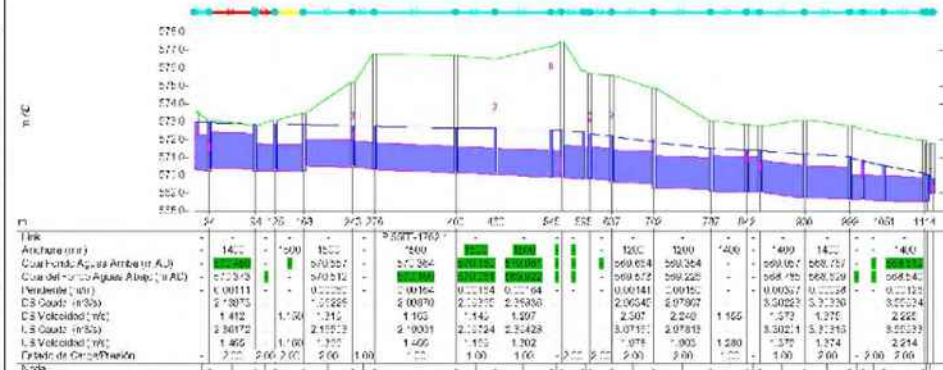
575.0
577.0
576.0
575.0
574.0
573.0
572.0
571.0
570.0
569.0
568.0

m.C

6
7

m
24 94 126 169 243 276 400 450 545 585 607 702 797 842 900 999 1061 1114

| Link | | | | | | P-SGT-1762 | | | | | | | | | | | | |
|---|---|---|---|---|---|---|---|---|---|---|---|---|---|---|---|---|---|---|
| Anchura (mm) | - | 1400 | - | 1500 | 1500 | - | 1500 | | | | | 1200 | 1200 | 1400 | 1400 | 1400 | - | 1400 |
| Cota Fondo Aguas Arriba (m AD) | - | | | | 570.557 | - | 570.364 | | | | | 569.624 | 569.364 | - | 569.057 | 568.757 | | 568.152 |
| Cota del Fondo Aguas Abajo (m AD) | - | 570.573 | | | 570.512 | - | | | | | | 569.572 | 569.228 | - | 568.755 | 568.529 | | 568.041 |
| Pendiente (m/m) | - | 0.00111 | - | - | 0.00085 | - | 0.00164 | 0.00164 | 0.00164 | | | 0.00141 | 0.00150 | - | 0.00037 | 0.00038 | - | 0.00125 |
| DS Caudal (m3/s) | - | 2.18073 | | | 2.15229 | - | 2.00870 | 2.00385 | 2.35930 | | | 2.06349 | 2.07867 | | 3.50221 | 3.51330 | | 3.55024 |
| DS Velocidad (m/s) | - | 1.412 | - | 1.150 | 1.312 | - | 1.105 | 1.140 | 1.207 | | | 2.507 | 2.240 | 1.155 | 1.373 | 1.379 | | 2.225 |
| US Caudal (m3/s) | - | 2.18172 | | | 2.15523 | - | 2.00001 | 2.00724 | 2.35428 | | | 2.07181 | 2.07819 | | 3.50211 | 3.51316 | | 3.55033 |
| US Velocidad (m/s) | - | 1.465 | - | 1.160 | 1.330 | - | 1.409 | 1.169 | 1.202 | | | 1.975 | 1.903 | 1.280 | 1.372 | 1.374 | | 2.214 |
| Estado de Carga/Presión | - | 2.00 | 2.00 | 2.00 | 2.00 | 1.00 | 1.00 | 1.00 | 1.00 | 2.00 | 2.00 | 2.00 | 2.00 | 1.00 | 1.00 | 2.00 | 2.00 | 2.00 |
| Node | | | | | | | | | | | | | | | | | | |